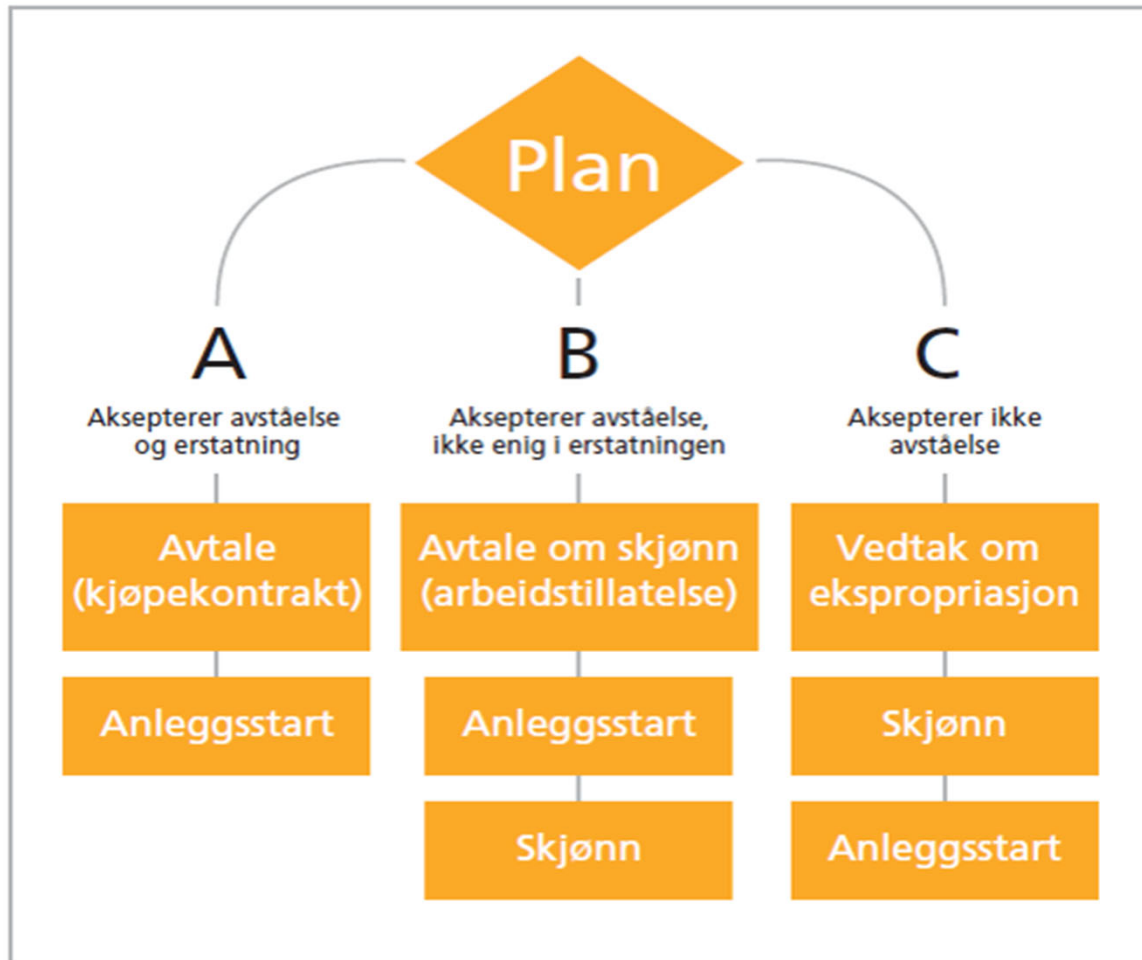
Plan

A
Aksepterer avståelse og erstatning

Avtale (kjøpekontrakt)

Anleggsstart

B
Aksepterer avståelse, ikke enig i erstatningen

Avtale om skjønn (arbeidstillatelse)

Anleggsstart

Skjønn

C
Aksepterer ikke avståelse

Vedtak om ekspropriasjon

Skjønn

Anleggsstart